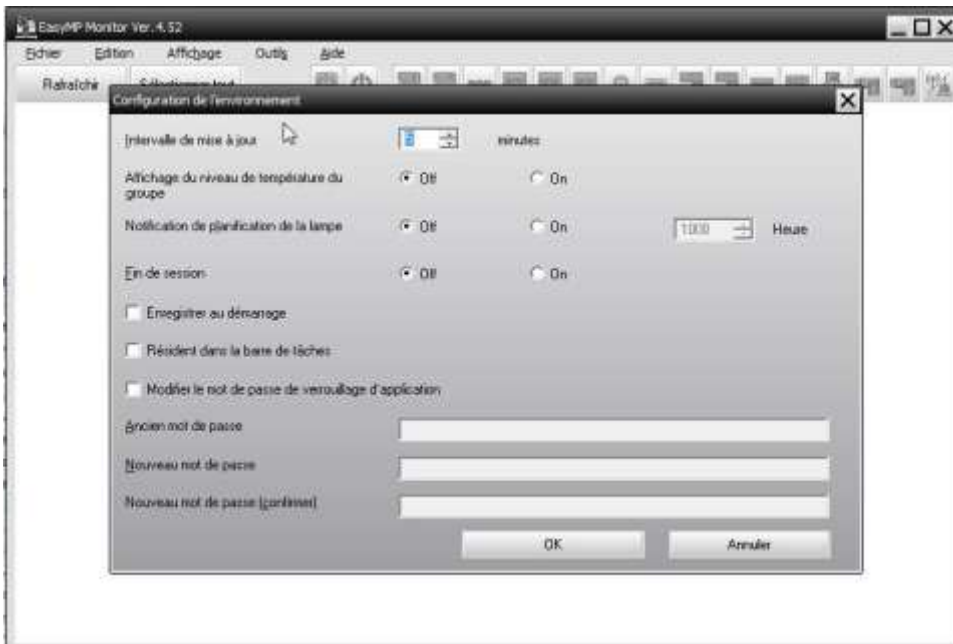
EasyMP Monitor Ver. 4.52

Fichier Edition Affichage Outils Aide

Rafraîchir Sélectionner tout

Configuration de l'environnement

Intervalle de mise à jour 3 minutes

Affichage du niveau de température du groupe Off On

Notification de planification de la lampe Off On 1000 Heure

Fin de session Off On

Enregistrer au démarrage

Résident dans la barre de tâches

Modifier le mot de passe de verrouillage d'application

Ancien mot de passe

Nouveau mot de passe

Nouveau mot de passe (confirmer)

OK Annuler